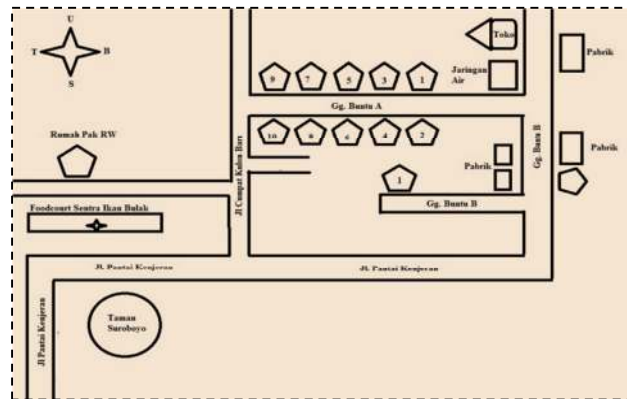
U
T
B
S

Toko

Pabrik

9 7 5 3 1

Jaringan Air

Gg. Buntu A

Rumah Pak RW

10 8 6 4 2

Pabrik

Gg. Buntu B

Pabrik

1

Foodcourt Sentra Ikan Bulak

Jl. Cumpat Kalen Baru

Gg. Buntu B

Jl. Pantai Kenjeran

Jl. Pantai Kenjeran

Taman Suroboyo

Jl Pantai Kenjeran